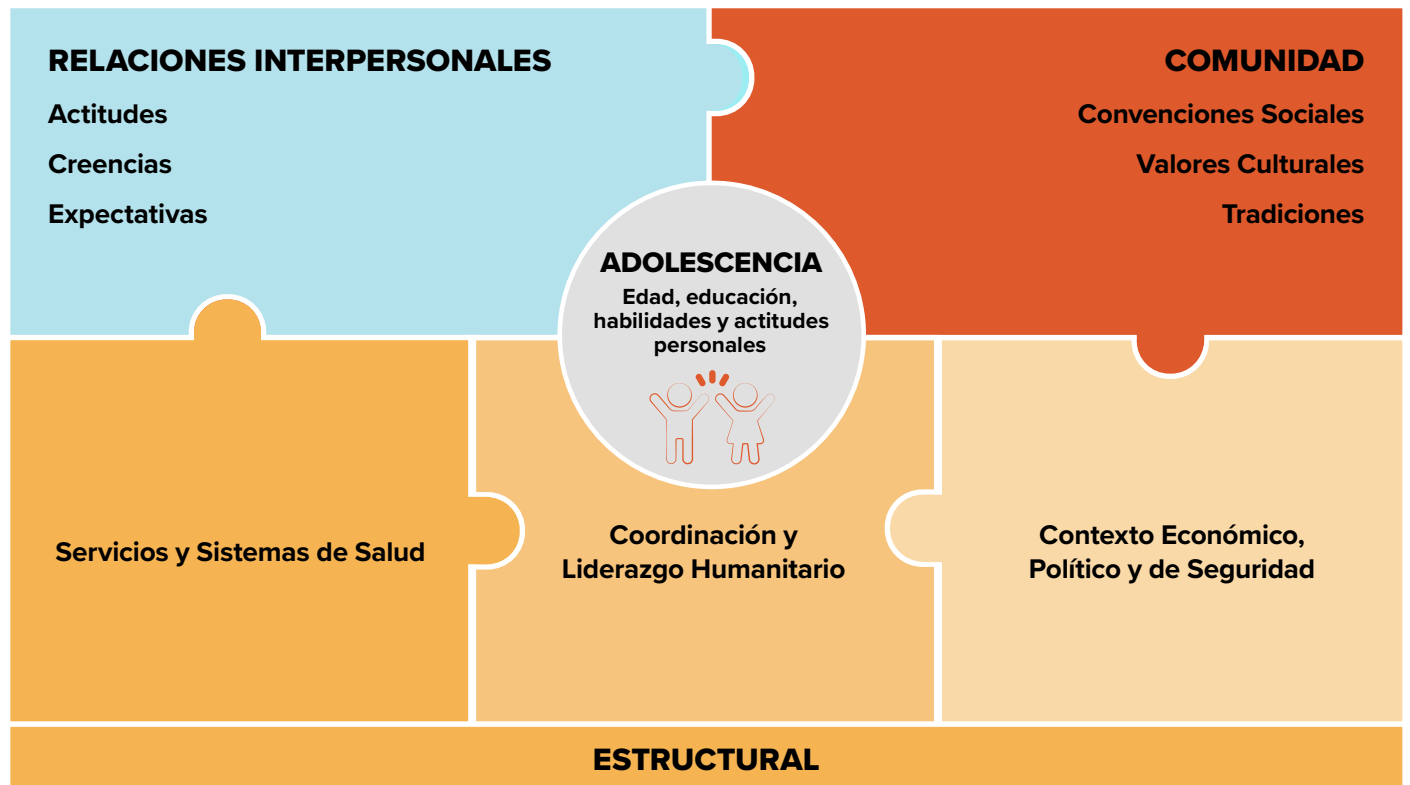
RELACIONES INTERPERSONALES

Actitudes

Creencias

Expectativas

COMUNIDAD

Convenciones Sociales

Valores Culturales

Tradiciones

ADOLESCENCIA

Edad, educación, habilidades y actitudes personales

Servicios y Sistemas de Salud

Coordinación y Liderazgo Humanitario

Contexto Económico, Político y de Seguridad

ESTRUCTURAL